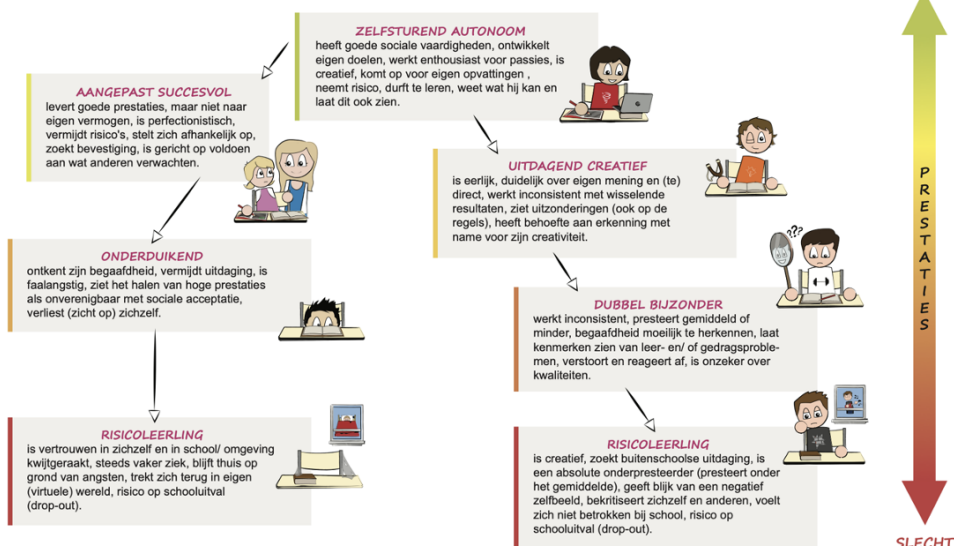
ZELFSTUREND AUTONOOM
heeft goede sociale vaardigheden, ontwikkelt eigen doelen, werkt enthousiast voor passies, is creatief, komt op voor eigen opvattingen , neemt risico, durft te leren, weet wat hij kan en laat dit ook zien.

AANGEPAST SUCCESVOL
levert goede prestaties, maar niet naar eigen vermogen, is perfectionistisch, vermijdt risico's, stelt zich afhankelijk op, zoekt bevestiging, is gericht op voldoen aan wat anderen verwachten.

UITDAGEND CREATIEF
is eerlijk, duidelijk over eigen mening en (te) direct, werkt inconsistent met wisselende resultaten, ziet uitzonderingen (ook op de regels), heeft behoefte aan erkenning met name voor zijn creativiteit.

ONDERDUIKEND
ontkent zijn begaafdheid, vermijdt uitdaging, is faalangstig, ziet het halen van hoge prestaties als onverenigbaar met sociale acceptatie, verliest (zicht op) zichzelf.

DUBBEL BIJZONDER
werkt inconsistent, presteert gemiddeld of minder, begaafdheid moeilijk te herkennen, laat kenmerken zien van leer- en/ of gedragsproblemen, verstoort en reageert af, is onzeker over kwaliteiten.

RISICOLEERLING
is vertrouwen in zichzelf en in school/ omgeving kwijtgeraakt, steeds vaker ziek, blijft thuis op grond van angsten, trekt zich terug in eigen (virtuele) wereld, risico op schooluitval (drop-out).

RISICOLEERLING
is creatief, zoekt buitenschoolse uitdaging, is een absolute onderpresteerder (presteert onder het gemiddelde), geeft blijk van een negatief zelfbeeld, bekritiseert zichzelf en anderen, voelt zich niet betrokken bij school, risico op schooluitval (drop-out).

PRESTATIES

SLECHT